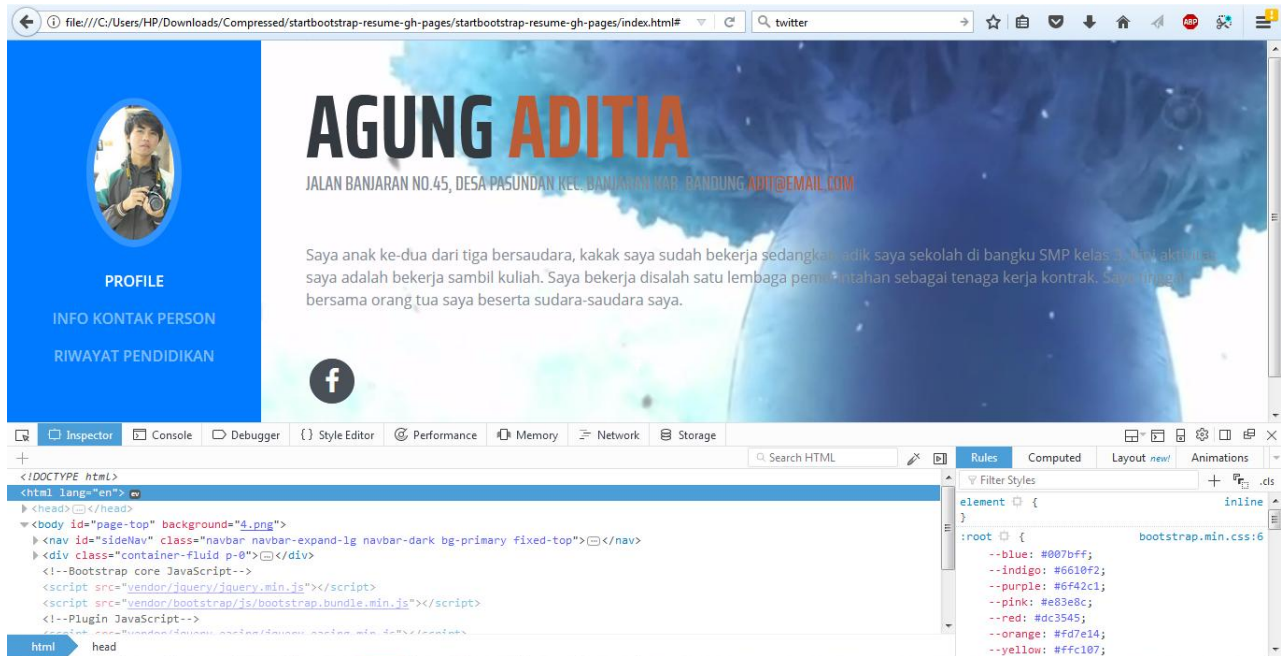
file:///C:/Users/HP/Downloads/Compressed/startbootstrap-resume-gh-pages/startbootstrap-resume-gh-pages/index.html#

twitter

AGUNG ADITIA

JALAN BANJARAN NO.45, DESA PASUNDAN KEC. BANJARAN KAB. BANDUNG ADIT@EMAIL.COM

Saya anak ke-dua dari tiga bersaudara, kakak saya sudah bekerja sedangkan adik saya sekolah di bangku SMP kelas 3. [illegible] saya adalah bekerja sambil kuliah. Saya bekerja disalah satu lembaga pemerintahan sebagai tenaga kerja kontrak. Saya tinggal bersama orang tua saya beserta sudara-saudara saya.

PROFILE

INFO KONTAK PERSON

RIWAYAT PENDIDIKAN

Inspector Console Debugger Style Editor Performance Memory Network Storage

Search HTML

<!DOCTYPE html>
<html lang="en"> ev
<head>…</head>
<body id="page-top" background="4.png">
<nav id="sideNav" class="navbar navbar-expand-lg navbar-dark bg-primary fixed-top">…</nav>
<div class="container-fluid p-0">…</div>
<!--Bootstrap core JavaScript-->
<script src="vendor/jquery/jquery.min.js"></script>
<script src="vendor/bootstrap/js/bootstrap.bundle.min.js"></script>
<!--Plugin JavaScript-->
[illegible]

html head

Rules Computed Layout new! Animations

Filter Styles

+ .cls

element { inline
}

:root { bootstrap.min.css:6
--blue: #007bff;
--indigo: #6610f2;
--purple: #6f42c1;
--pink: #e83e8c;
--red: #dc3545;
--orange: #fd7e14;
--yellow: #ffc107;